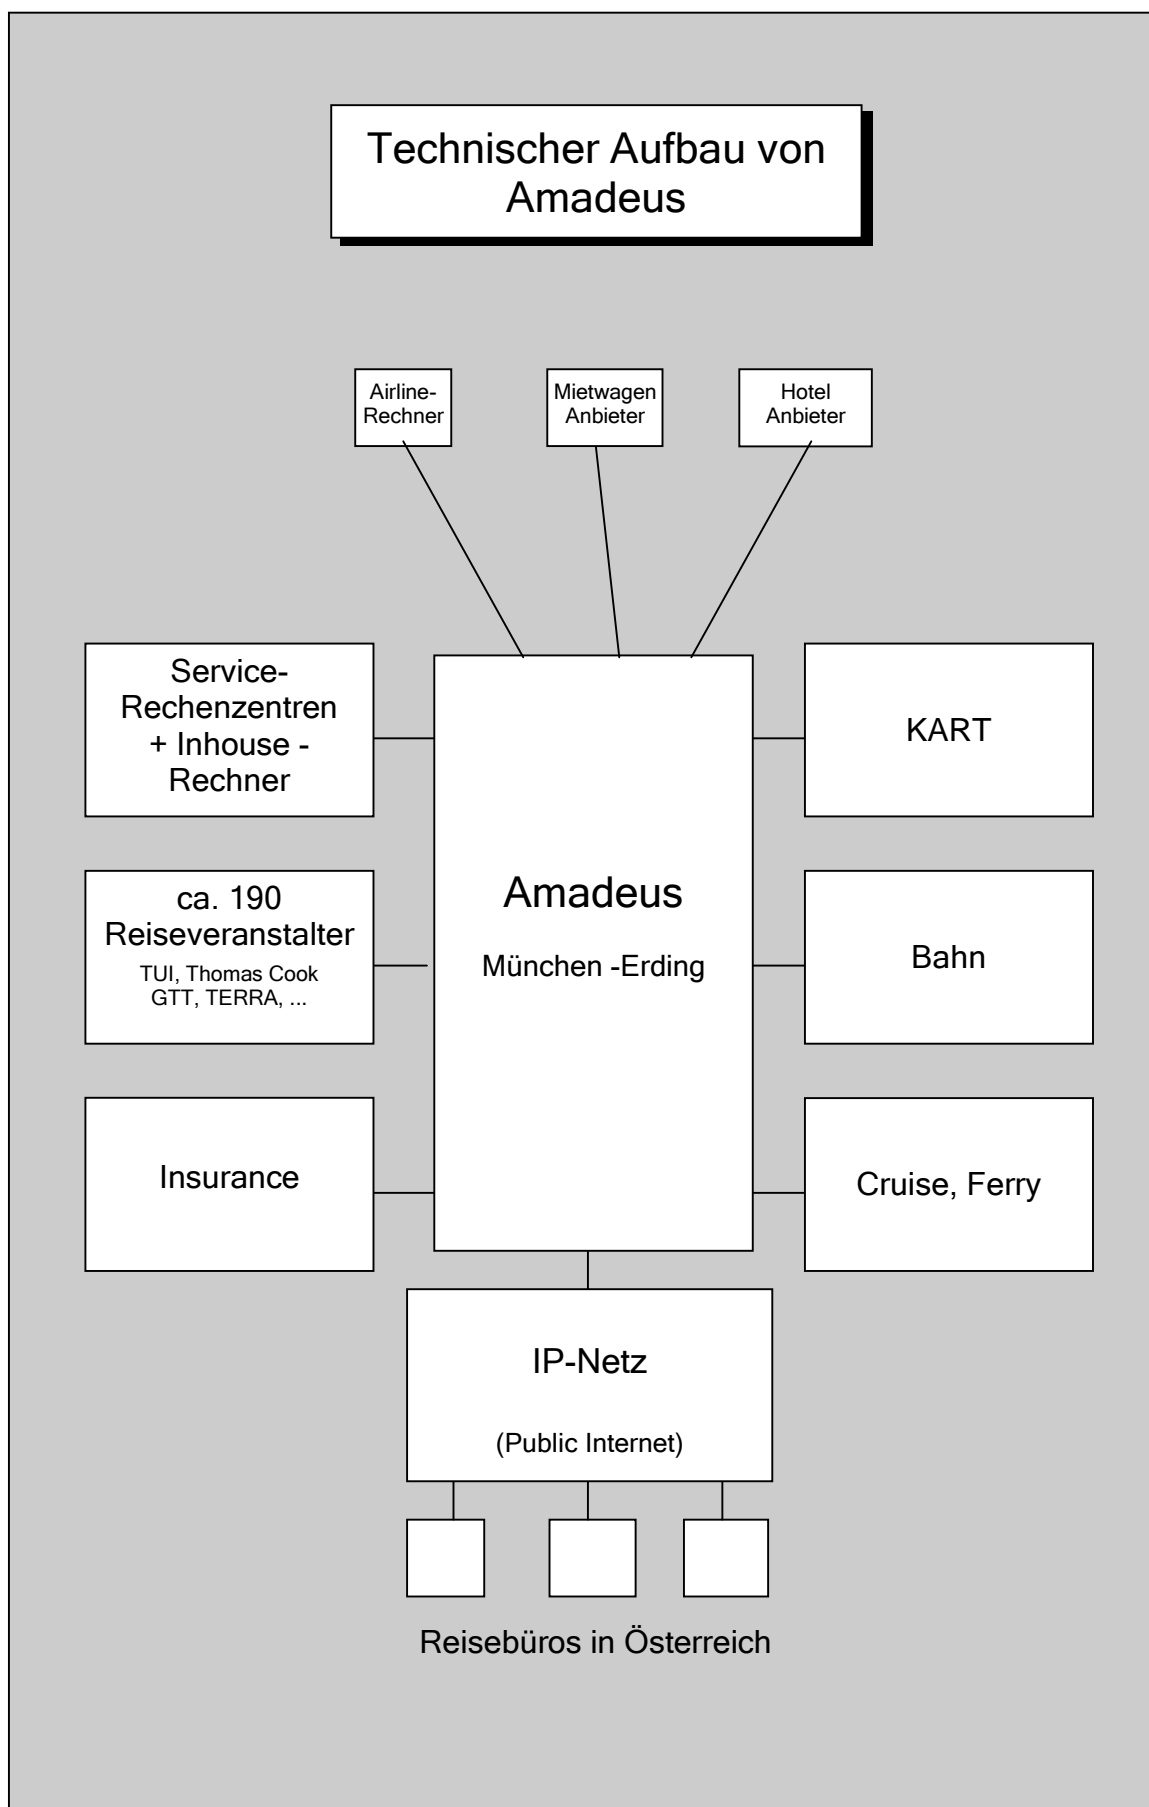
Technischer Aufbau von Amadeus

Airline-Rechner

Mietwagen Anbieter

Hotel Anbieter

Service-Rechenzentren + Inhouse - Rechner

KART

ca. 190 Reiseveranstalter
TUI, Thomas Cook
GTT, TERRA, ...

Amadeus
München -Erding

Bahn

Insurance

Cruise, Ferry

IP-Netz
(Public Internet)

Reisebüros in Österreich